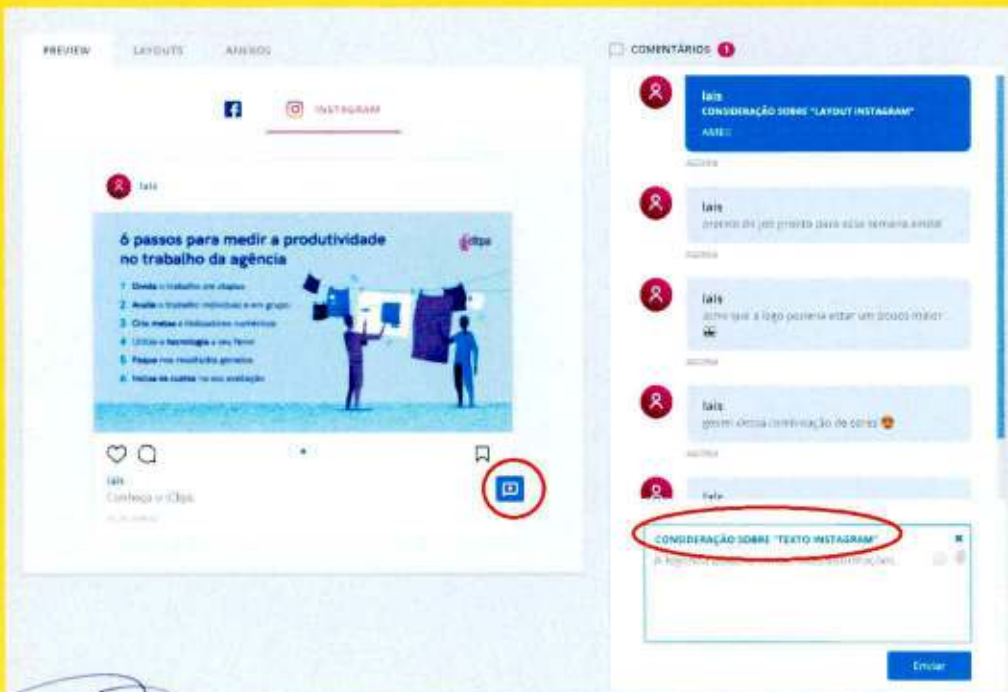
PREVIEW LAYOUTS ANEXOS

INSTAGRAM

lais

6 passos para medir a produtividade no trabalho da agência

iClips

1 Divida o trabalho em etapas
2 Avalie o trabalho individual e em grupo
3 Crie metas e indicadores numéricos
4 Utilize a tecnologia a seu favor
5 Foque nos resultados gerados
6 Inclua os custos na sua avaliação

lais
Conheça o iClips

COMENTÁRIOS 1

lais
CONSIDERAÇÃO SOBRE "LAYOUT INSTAGRAM"
ANEXO
agora

lais
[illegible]
agora

lais
acho que a logo poderia estar um pouco maior
agora

lais
gostei dessa combinação de cores
agora

lais

CONSIDERAÇÃO SOBRE "TEXTO INSTAGRAM"
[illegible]

Enviar